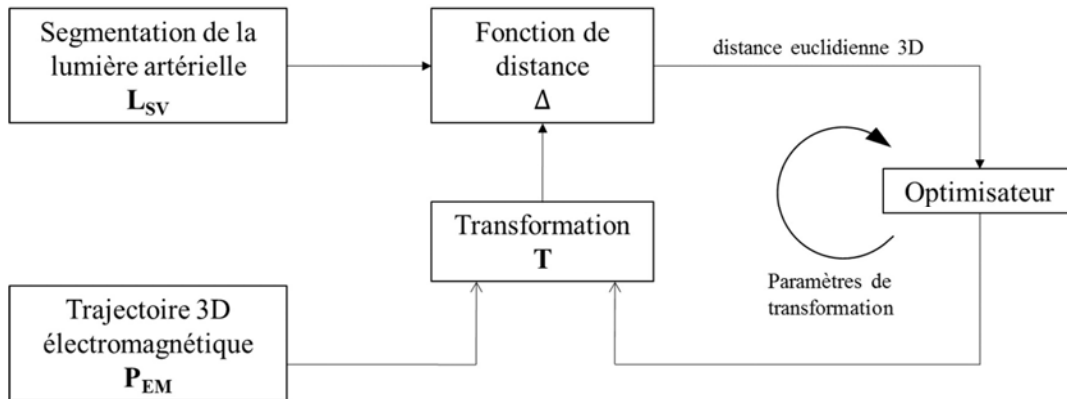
Segmentation de la lumière artérielle
$\mathbf{L_{SV}}$

Fonction de distance
$\Delta$

distance euclidienne 3D

Optimisateur

Paramètres de transformation

Transformation
$\mathbf{T}$

Trajectoire 3D électromagnétique
$\mathbf{P_{EM}}$